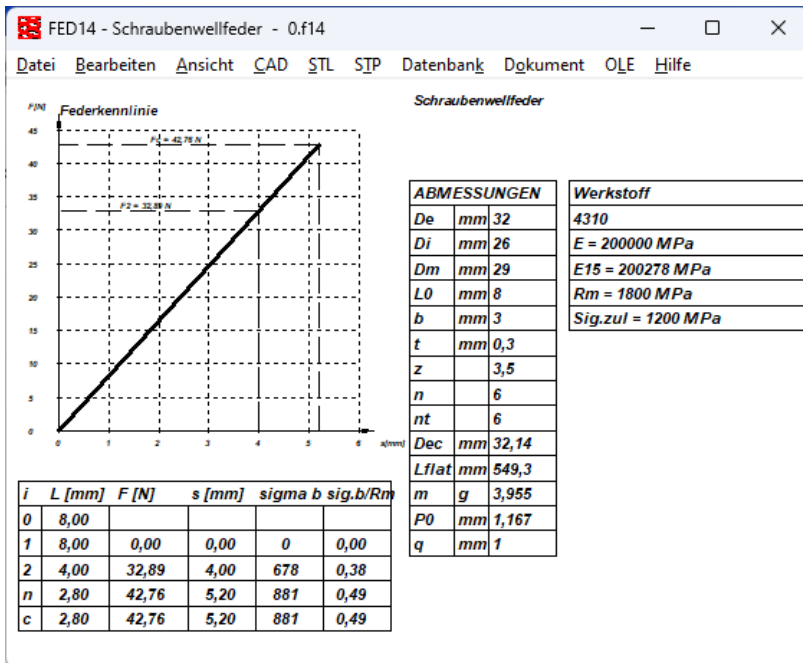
FED14 - Schraubenwellfeder - 0.f14

Datei Bearbeiten Ansicht CAD STL STP Datenbank Dokument OLE Hilfe

Schraubenwellfeder

F[N] Federkennlinie

45
40
35
30
25
20
15
10
5
0

F3 = 42,76 N
F2 = 32,89 N

0 1 2 3 4 5 6 s[mm]

| ABMESSUNGEN | | |
|---|---|---|
| De | mm | 32 |
| Di | mm | 26 |
| Dm | mm | 29 |
| L0 | mm | 8 |
| b | mm | 3 |
| t | mm | 0,3 |
| z | | 3,5 |
| n | | 6 |
| nt | | 6 |
| Dec | mm | 32,14 |
| Lflat | mm | 549,3 |
| m | g | 3,955 |
| P0 | mm | 1,167 |
| q | mm | 1 |

| Werkstoff |
|---|
| 4310 |
| E = 200000 MPa |
| E15 = 200278 MPa |
| Rm = 1800 MPa |
| Sig.zul = 1200 MPa |

| i | L [mm] | F [N] | s [mm] | sigma b | sig.b/Rm |
|---|---|---|---|---|---|
| 0 | 8,00 | | | | |
| 1 | 8,00 | 0,00 | 0,00 | 0 | 0,00 |
| 2 | 4,00 | 32,89 | 4,00 | 678 | 0,38 |
| n | 2,80 | 42,76 | 5,20 | 881 | 0,49 |
| c | 2,80 | 42,76 | 5,20 | 881 | 0,49 |